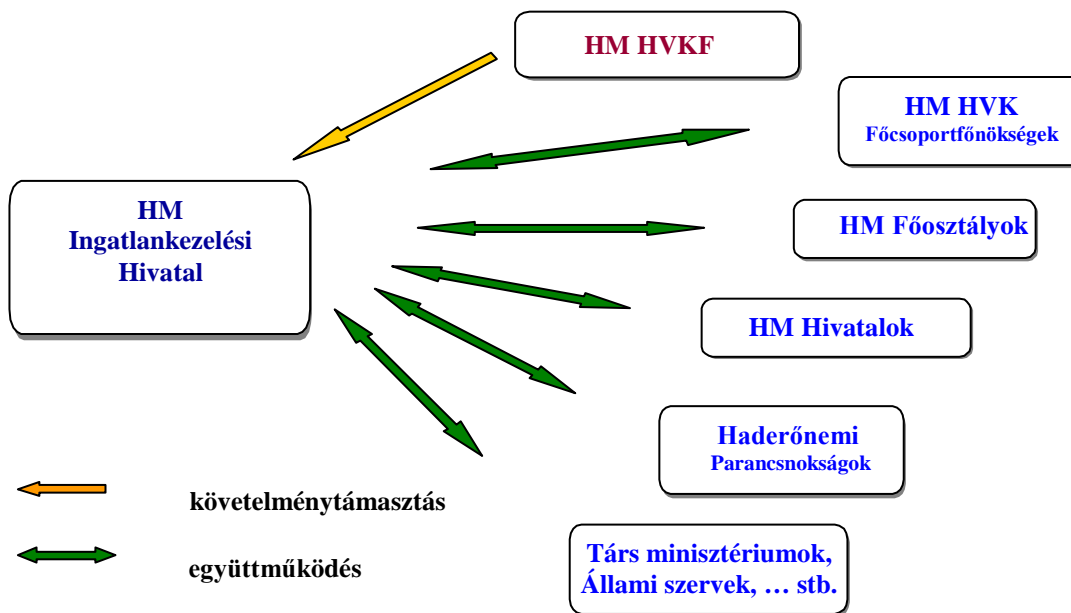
HM HVKF

HM HVK
Főcsoportfőnökségek

HM
Ingatlankezelési
Hivatal

HM Főosztályok

HM Hivatalok

Haderőnemi
Parancsnokságok

követelménytámasztás

együttműködés

Társ minisztériumok,
Állami szervek, … stb.